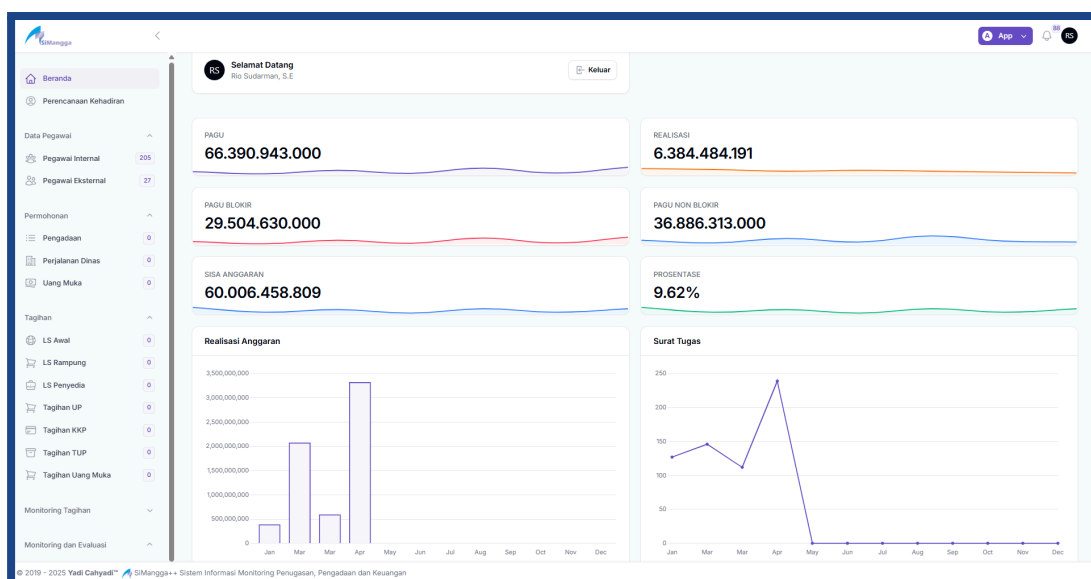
SIMangga

App
88
RS

Beranda
Perencanaan Kehadiran

Data Pegawai
Pegawai Internal 205
Pegawai Eksternal 27

Permohonan
Pengadaan 0
Perjalanan Dinas 0
Uang Muka 0

Tagihan
LS Awal 0
LS Rampung 0
LS Penyedia 0
Tagihan UP 0
Tagihan KKP 0
Tagihan TUP 0
Tagihan Uang Muka 0

Monitoring Tagihan

Monitoring dan Evaluasi

RS
Selamat Datang
Rio Sudarman, S.E
Keluar

PAGU
66.390.943.000

REALISASI
6.384.484.191

PAGU BLOKIR
29.504.630.000

PAGU NON BLOKIR
36.886.313.000

SISA ANGGARAN
60.006.458.809

PROSENTASE
9.62%

Realisasi Anggaran

3,500,000,000
3,000,000,000
2,500,000,000
2,000,000,000
1,500,000,000
1,000,000,000
500,000,000
0
Jan Mar Mar Apr May Jun Jul Aug Sep Oct Nov Dec

Surat Tugas

250
200
150
100
50
0
Jan Mar Mar Apr May Jun Jul Aug Sep Oct Nov Dec

© 2019 - 2025 Yadi Cahyadi™ SIMangga++ Sistem Informasi Monitoring Penugasan, Pengadaan dan Keuangan